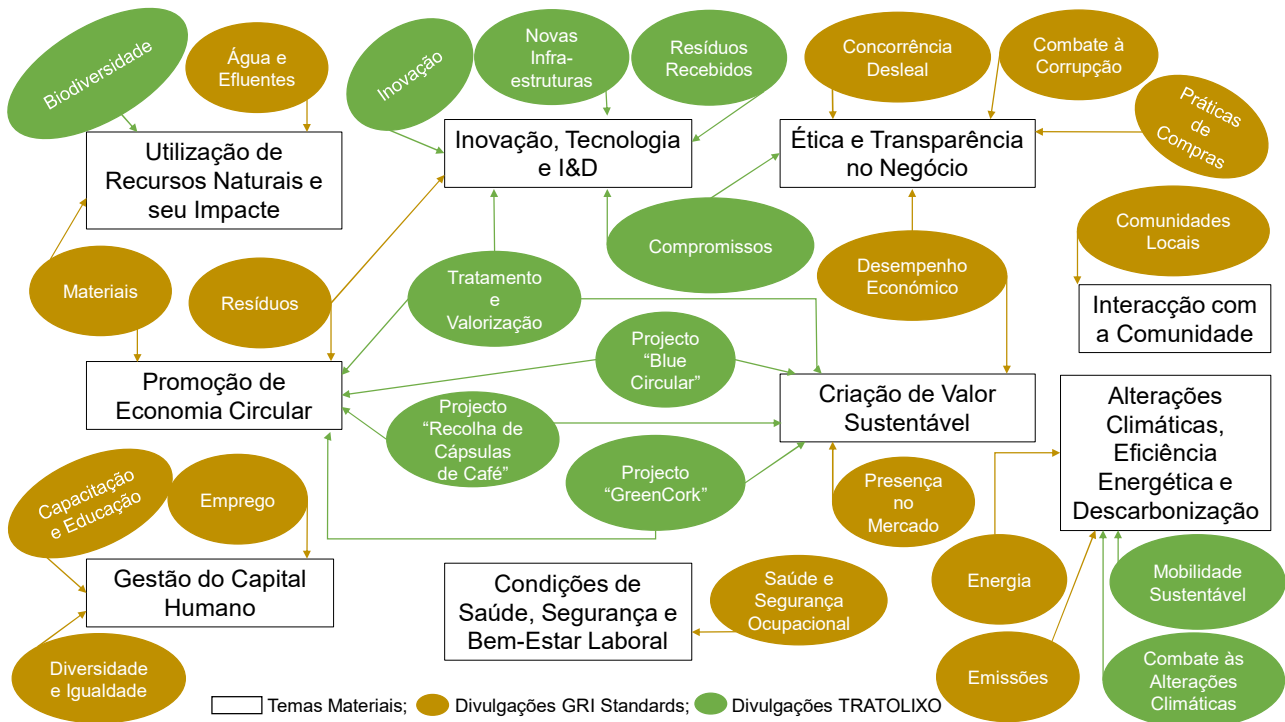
Biodiversidade

Água e Efluentes

Utilização de Recursos Naturais e seu Impacte

Inovação

Novas Infra-estruturas

Resíduos Recebidos

Inovação, Tecnologia e I&D

Concorrência Desleal

Combate à Corrupção

Práticas de Compras

Ética e Transparência no Negócio

Compromissos

Comunidades Locais

Materiais

Resíduos

Tratamento e Valorização

Desempenho Económico

Interacção com a Comunidade

Projecto "Blue Circular"

Promoção de Economia Circular

Criação de Valor Sustentável

Alterações Climáticas, Eficiência Energética e Descarbonização

Projecto "Recolha de Cápsulas de Café"

Projecto "GreenCork"

Presença no Mercado

Capacitação e Educação

Emprego

Gestão do Capital Humano

Condições de Saúde, Segurança e Bem-Estar Laboral

Saúde e Segurança Ocupacional

Energia

Mobilidade Sustentável

Diversidade e Igualdade

Emissões

Combate às Alterações Climáticas

Temas Materiais; Divulgações GRI Standards; Divulgações TRATOLIXO